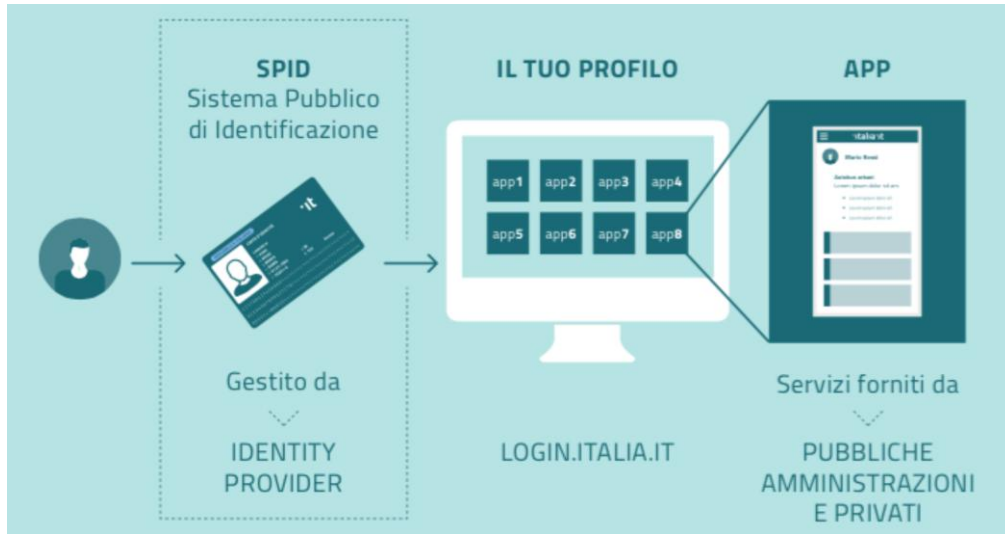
SPID
Sistema Pubblico di Identificazione

·it

Gestito da

IDENTITY PROVIDER

IL TUO PROFILO

app1 app2 app3 app4
app5 app6 app7 app8

LOGIN.ITALIA.IT

APP

italia·it

Mario Rossi

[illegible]

Servizi forniti da

PUBBLICHE AMMINISTRAZIONI E PRIVATI